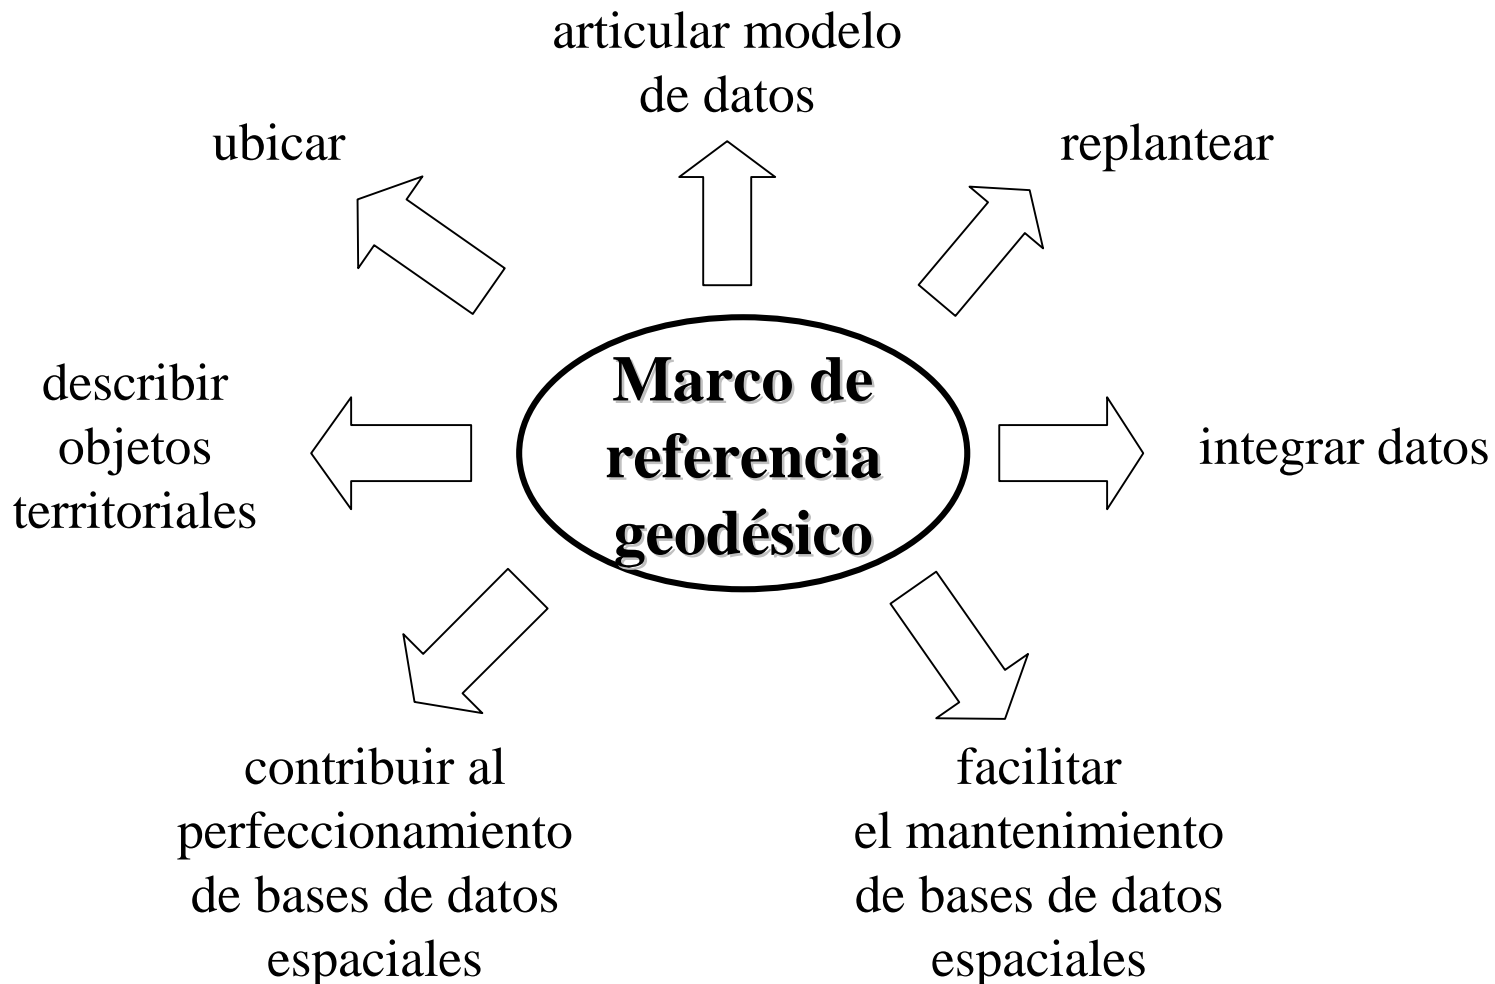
articular modelo de datos

ubicar

replantear

describir objetos territoriales

Marco de referencia geodésico

integrar datos

contribuir al perfeccionamiento de bases de datos espaciales

facilitar el mantenimiento de bases de datos espaciales